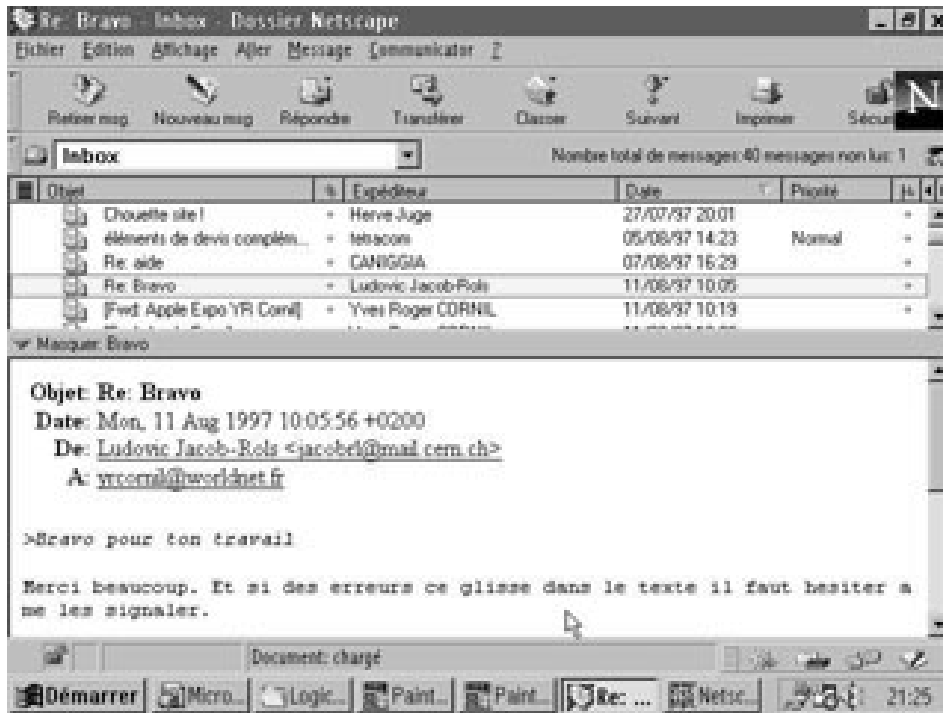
Re: Bravo - Inbox - Dossier Netscape

Fichier Edition Affichage Aller Message Communicator ?

Relever msg Nouveau msg Répondre Transférer Classer Suivant Imprimer Sécuri

Inbox

Nombre total de messages: 40 messages non lus: 1

| Objet | Expéditeur | Date | Priorité |
|---|---|---|---|
| Chouette site ! | Herve Juge | 27/07/97 20:01 | |
| éléments de devis complém... | tetracom | 05/08/97 14:23 | Normal |
| Re: aide | CANIGGIA | 07/08/97 16:29 | |
| Re: Bravo | Ludovic Jacob-Rols | 11/08/97 10:05 | |
| [Fwd: Apple Expo YR Cornil] | Yves Roger CORNIL | 11/08/97 10:19 | |

Masquer: Bravo

Objet: Re: Bravo
Date: Mon, 11 Aug 1997 10:05:56 +0200
De: Ludovic Jacob-Rols <jacobel@mail.cern.ch>
A: yrcornil@worldnet.fr

>Bravo pour ton travail

Merci beaucoup. Et si des erreurs ce glisse dans le texte il faut hesiter a me les signaler.

Document: chargé

Démarrer Micro... Logic... Paint... Paint... Re: ... Netsc... 21:25